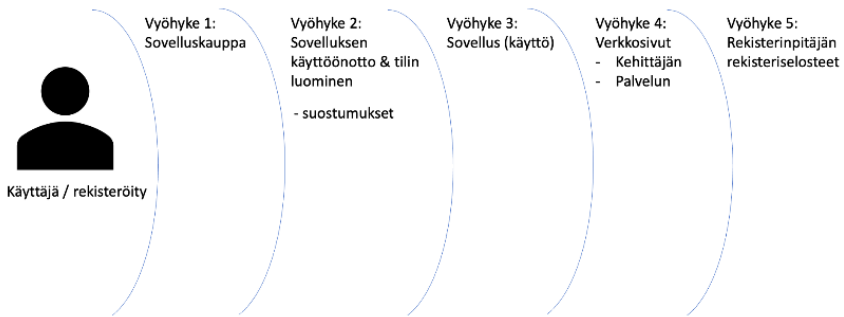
Käyttäjä / rekisteröity

Vyöhyke 1:
Sovelluskauppa

Vyöhyke 2:
Sovelluksen käyttöönotto & tilin luominen

- suostumukset

Vyöhyke 3:
Sovellus (käyttö)

Vyöhyke 4:
Verkkosivut
- Kehittäjän
- Palvelun

Vyöhyke 5:
Rekisterinpitäjän rekisteriselosteet